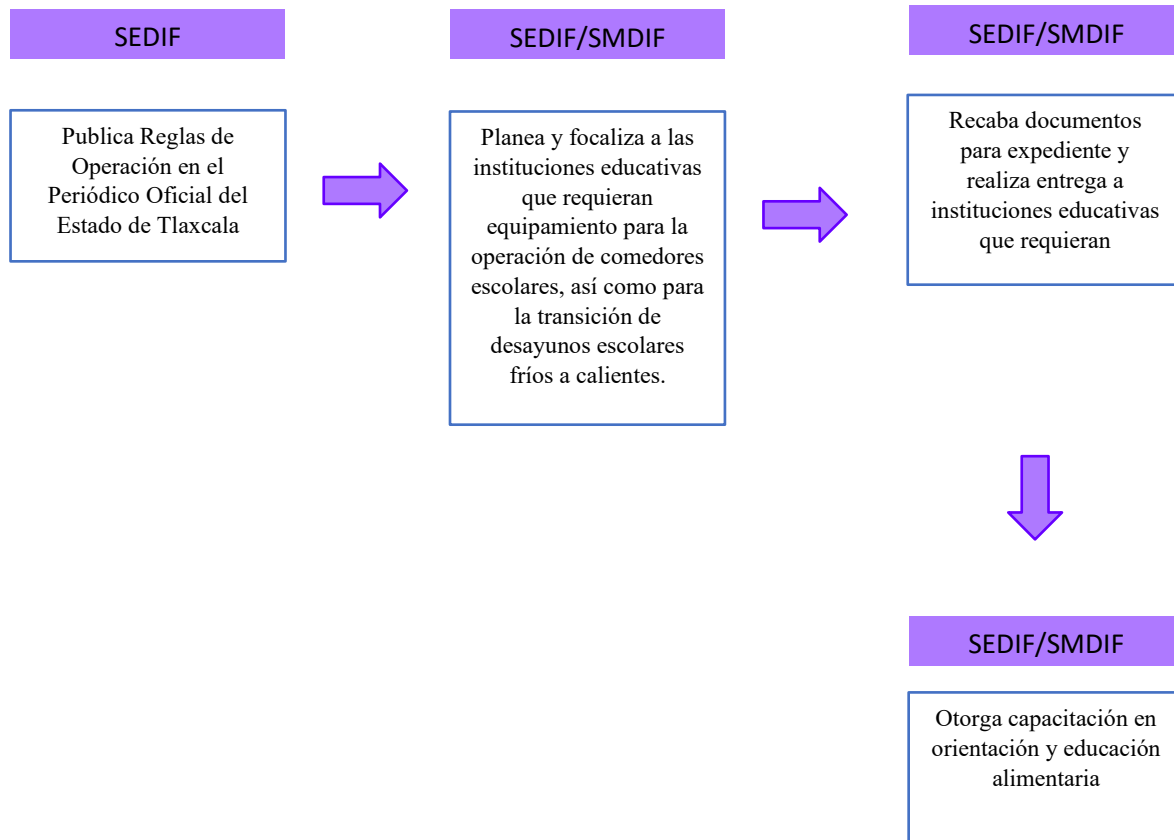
SEDIF

Publica Reglas de Operación en el Periódico Oficial del Estado de Tlaxcala

SEDIF/SMDIF

Planea y focaliza a las instituciones educativas que requieran equipamiento para la operación de comedores escolares, así como para la transición de desayunos escolares fríos a calientes.

SEDIF/SMDIF

Recaba documentos para expediente y realiza entrega a instituciones educativas que requieran

SEDIF/SMDIF

Otorga capacitación en orientación y educación alimentaria